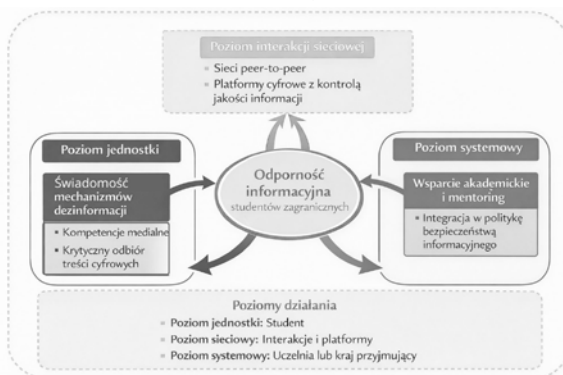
Poziom interakcji sieciowej

Sieci peer-to-peer

Platformy cyfrowe z kontrolą jakości informacji

Poziom jednostki

Świadomość mechanizmów dezinformacji

Kompetencje medialne

Krytyczny odbiór treści cyfrowych

Odporność informacyjna studentów zagranicznych

Poziom systemowy

Wsparcie akademickie i mentoring

Integracja w politykę bezpieczeństwa informacyjnego

Poziomy działania

Poziom jednostki: Student

Poziom sieciowy: Interakcje i platformy

Poziom systemowy: Uczelnia lub kraj przyjmujący